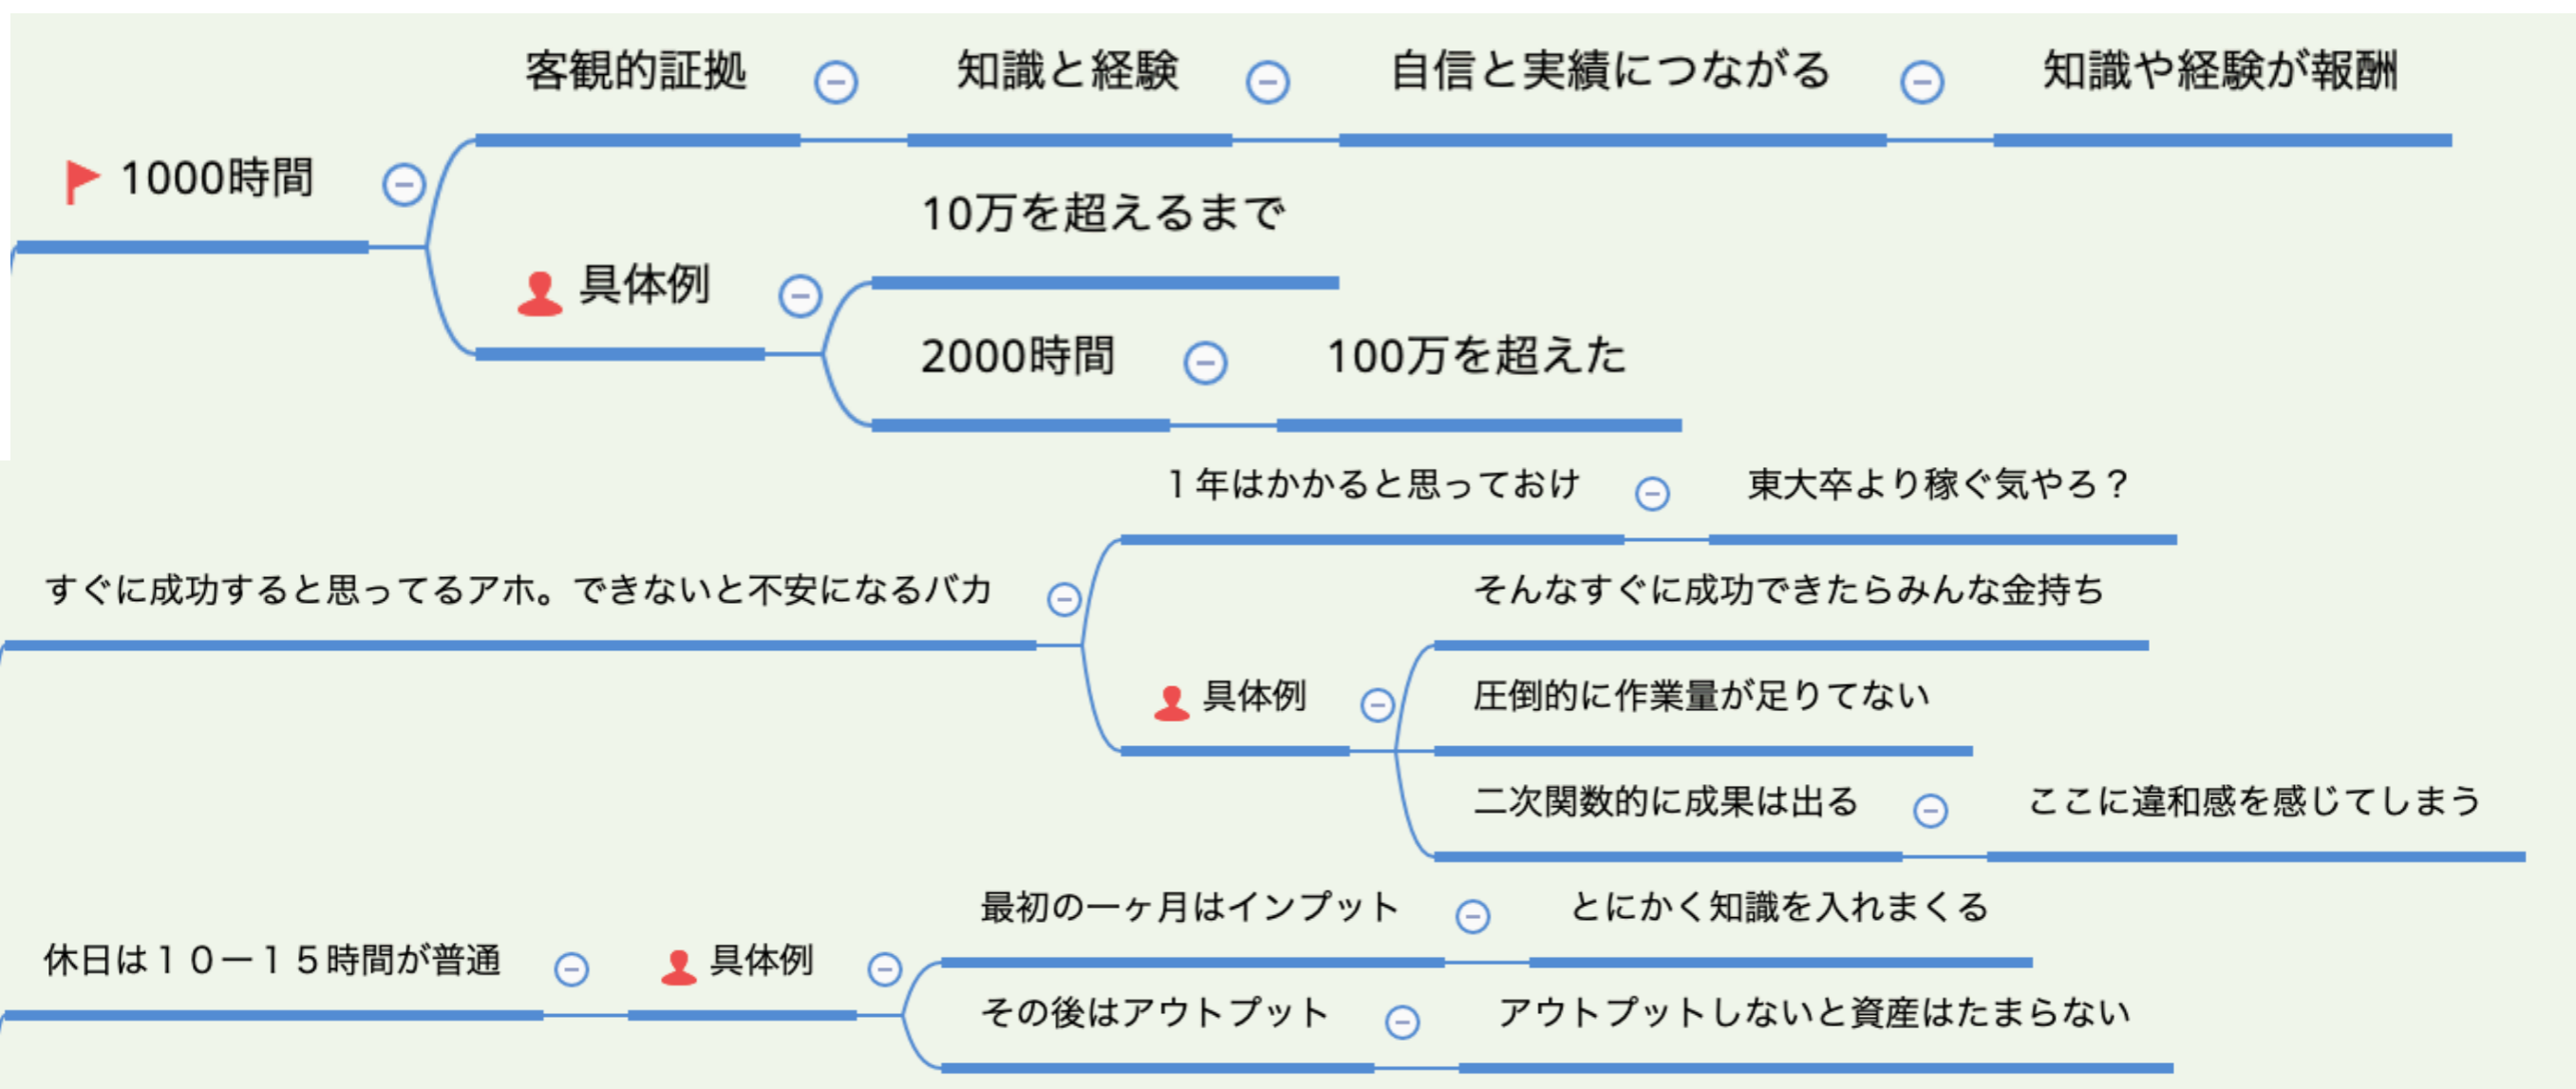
1000時間

客観的証拠

知識と経験

自信と実績につながる

知識や経験が報酬

具体例

10万を超えるまで

2000時間

100万を超えた

すぐに成功すると思ってるアホ。できないと不安になるバカ

１年はかかると思っておけ

東大卒より稼ぐ気やろ？

具体例

そんなすぐに成功できたらみんな金持ち

圧倒的に作業量が足りてない

二次関数的に成果は出る

ここに違和感を感じてしまう

休日は１０ー１５時間が普通

具体例

最初の一ヶ月はインプット

とにかく知識を入れまくる

その後はアウトプット

アウトプットしないと資産はたまらない